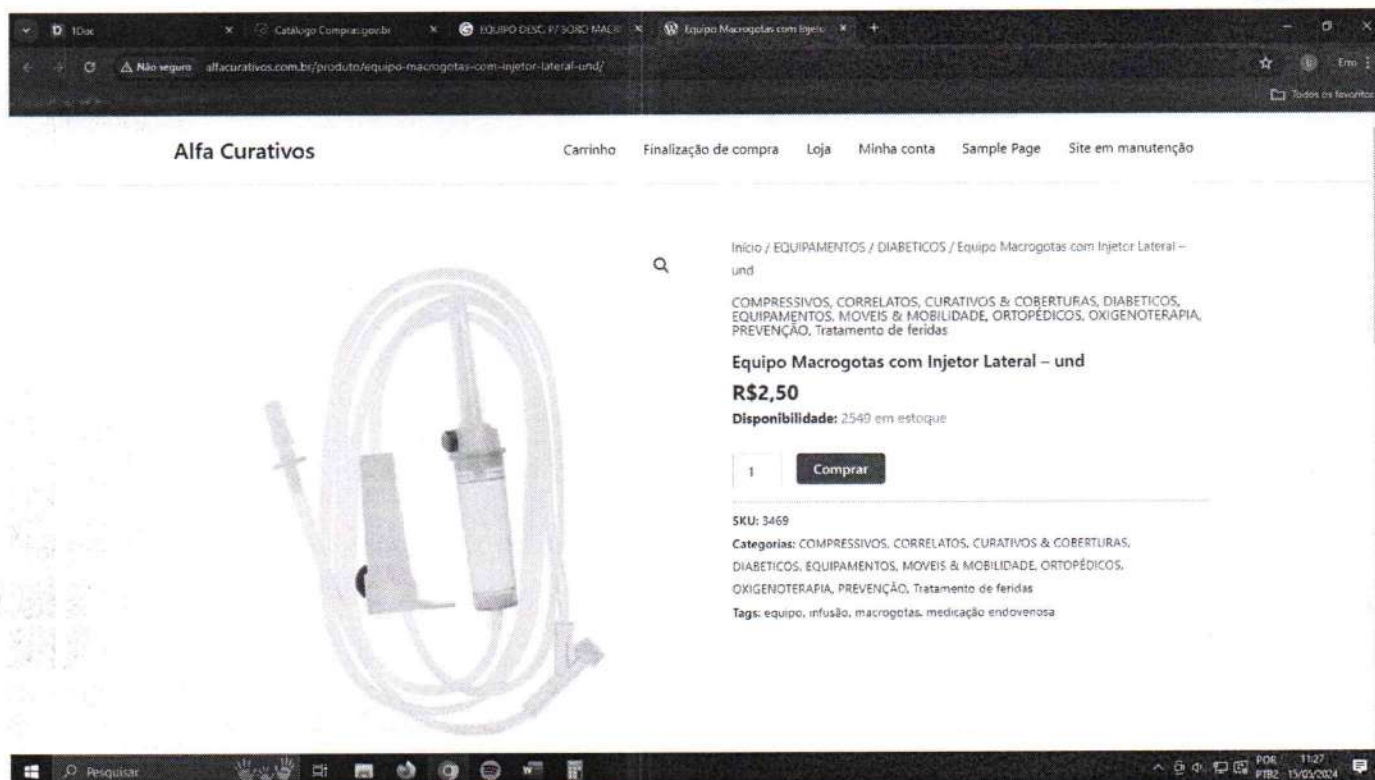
1Doc × Catalogo Compras.gov.br × EQUIPO DESC. P/ SORO MACR × Equipo Macrogotas com Injet ×

Não seguro alfacurativos.com.br/produto/equipo-macrogotas-com-injetor-lateral-und/

Todos os favoritos

Alfa Curativos

Carrinho Finalização de compra Loja Minha conta Sample Page Site em manutenção

Início / EQUIPAMENTOS / DIABETICOS / Equipo Macrogotas com Injetor Lateral – und

COMPRESSIVOS, CORRELATOS, CURATIVOS & COBERTURAS, DIABETICOS, EQUIPAMENTOS, MOVEIS & MOBILIDADE, ORTOPÉDICOS, OXIGENOTERAPIA, PREVENÇÃO, Tratamento de feridas

Equipo Macrogotas com Injetor Lateral – und

R$2,50

Disponibilidade: 2540 em estoque

1 Comprar

SKU: 3469

Categorias: COMPRESSIVOS, CORRELATOS, CURATIVOS & COBERTURAS, DIABETICOS, EQUIPAMENTOS, MOVEIS & MOBILIDADE, ORTOPÉDICOS, OXIGENOTERAPIA, PREVENÇÃO, Tratamento de feridas

Tags: equipo, infusão, macrogotas, medicação endovenosa

Pesquisar

POR PTB2 11:27 15/03/2024